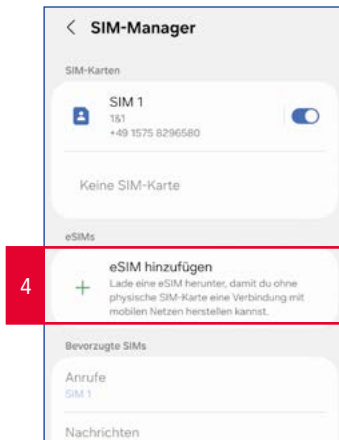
< SIM-Manager

SIM-Karten

SIM 1
1&1
+49 1575 8296580

Keine SIM-Karte

eSIMs

4

+ eSIM hinzufügen
Lade eine eSIM herunter, damit du ohne physische SIM-Karte eine Verbindung mit mobilen Netzen herstellen kannst.

Bevorzugte SIMs

Anrufe
SIM 1

Nachrichten